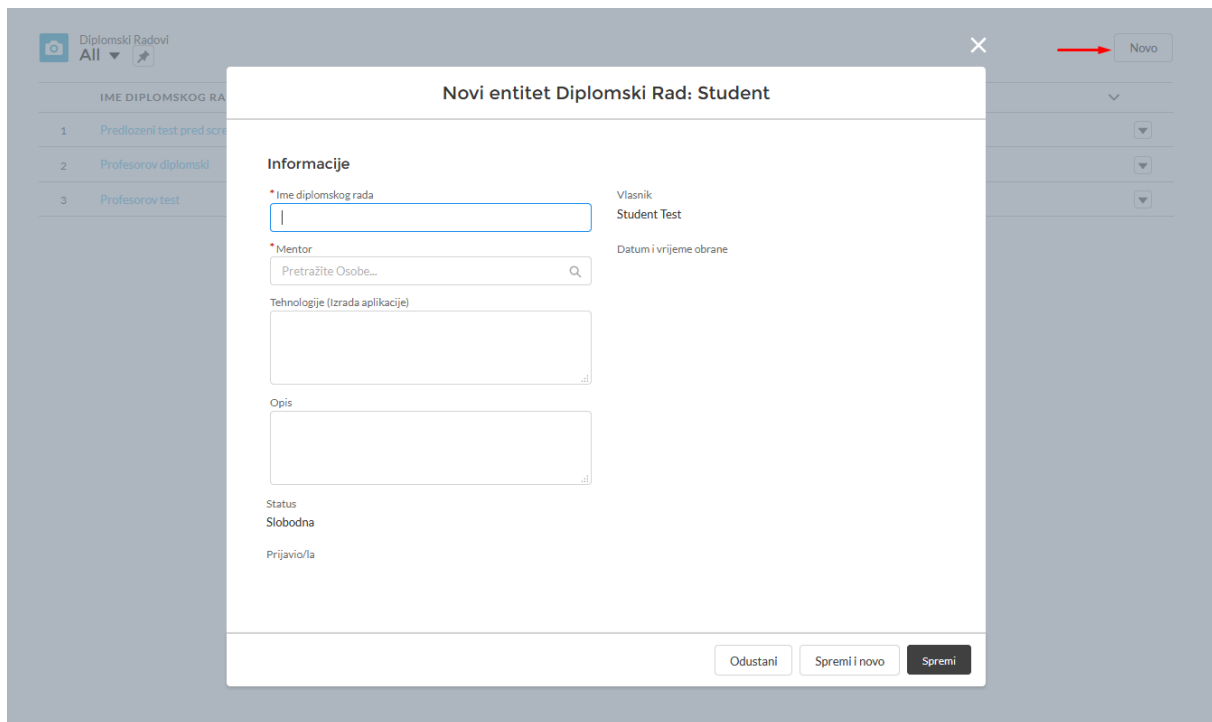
Diplomski Radovi
All

Novo

IME DIPLOMSKOG RA

1 Predlozeni test pred scre

2 Profesorov diplomski

3 Profesorov test

Novi entitet Diplomski Rad: Student

Informacije

* Ime diplomskog rada

* Mentor

Pretražite Osobe...

Tehnologije (Izrada aplikacije)

Opis

Status
Slobodna

Prijavio/la

Vlasnik
Student Test

Datum i vrijeme obrane

Odustani
Spremi i novo
Spremi